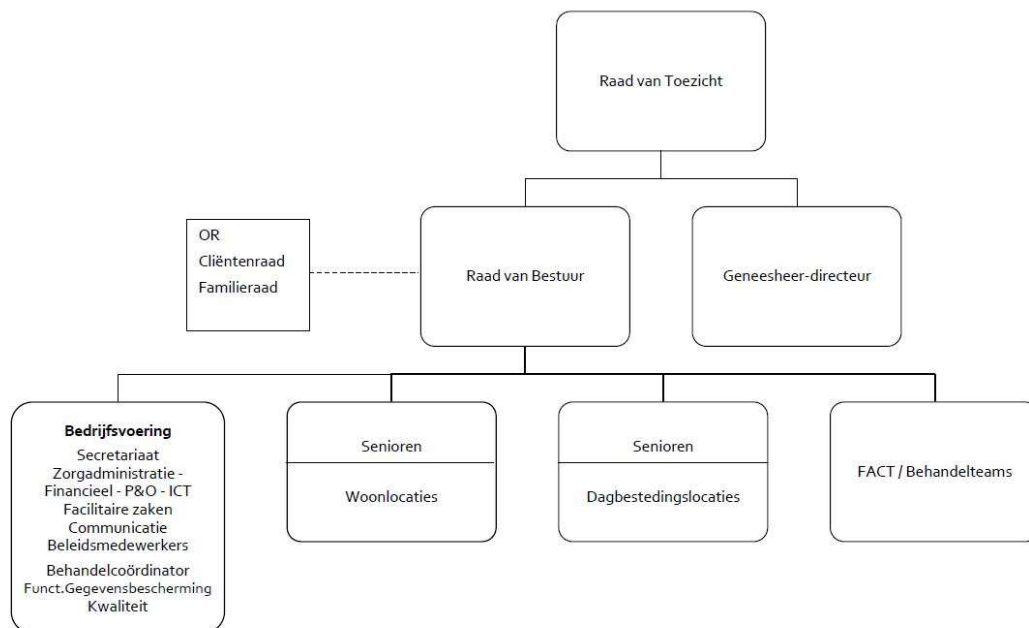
Raad van Toezicht

OR
Cliëntenraad
Familieraad

Raad van Bestuur

Geneesheer-directeur

Bedrijfsvoering
Secretariaat
Zorgadministratie - Financieel - P&O - ICT
Facilitaire zaken
Communicatie
Beleidsmedewerkers
Behandelcoördinator
Funct.Gegevensbescherming
Kwaliteit

Senioren
Woonlocaties

Senioren
Dagbestedingslocaties

FACT / Behandelteams